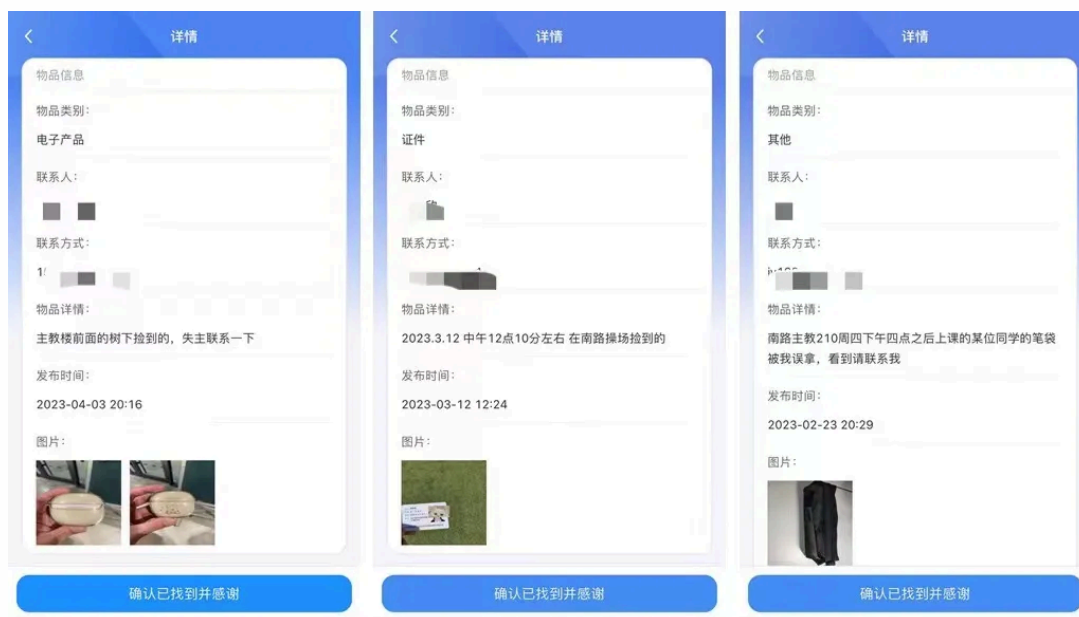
<

详情

物品信息

物品类别:

电子产品

联系人:

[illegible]

联系方式:

1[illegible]

物品详情:

主教楼前面的树下捡到的，失主联系一下

发布时间:

2023-04-03 20:16

图片:

确认已找到并感谢

<

详情

物品信息

物品类别:

证件

联系人:

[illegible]

联系方式:

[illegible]

物品详情:

2023.3.12 中午12点10分左右 在南路操场捡到的

发布时间:

2023-03-12 12:24

图片:

确认已找到并感谢

<

详情

物品信息

物品类别:

其他

联系人:

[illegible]

联系方式:

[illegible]

物品详情:

南路主教210周四下午四点之后上课的某位同学的笔袋被我误拿，看到请联系我

发布时间:

2023-02-23 20:29

图片:

确认已找到并感谢